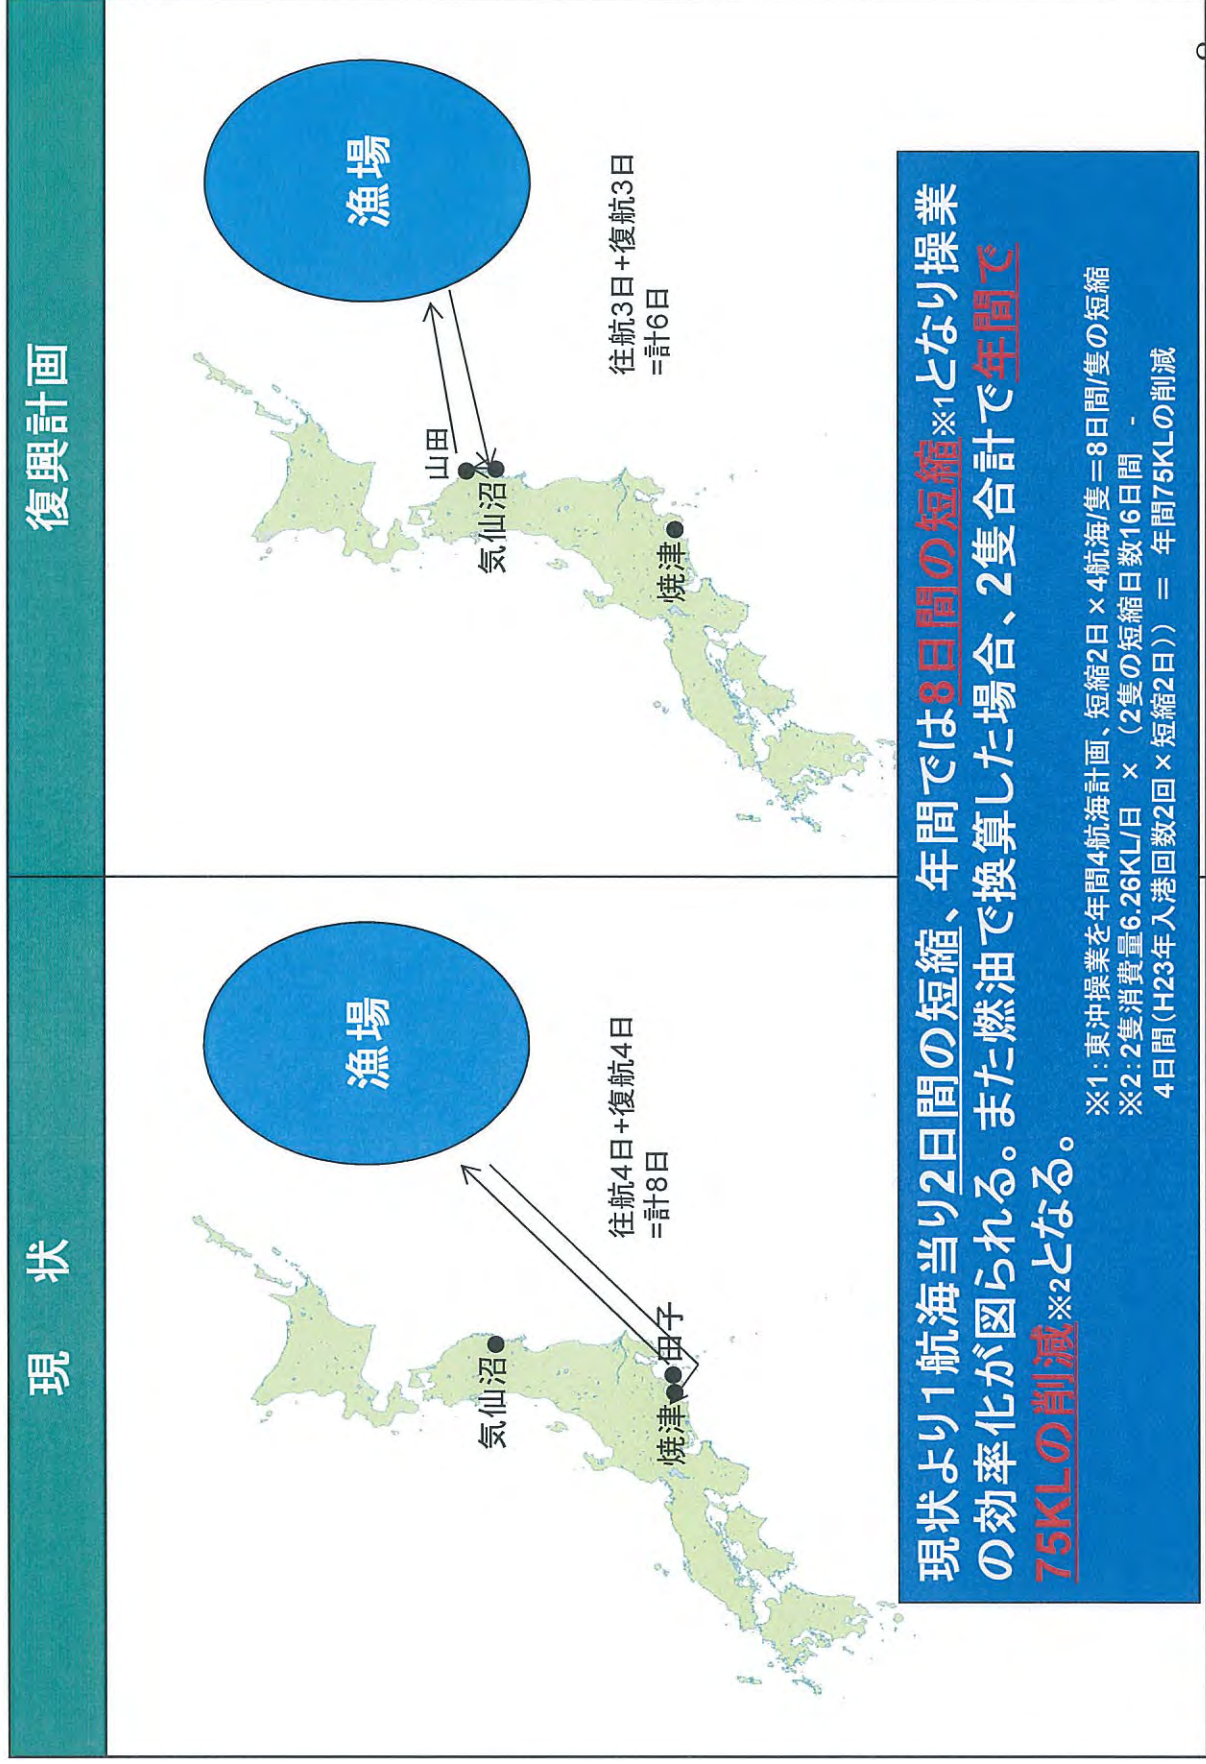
現　状

漁場

気仙沼

焼津

田子

往航4日+復航4日
=計8日

復興計画

漁場

山田

気仙沼

焼津

往航3日+復航3日
=計6日

現状より1航海当り2日間の短縮、年間では8日間の短縮※1となり操業の効率化が図られる。また燃油で換算した場合、2隻合計で年間で75KLの削減※2となる。

※1：東沖操業を年間4航海計画、短縮2日×4航海/隻＝8日間/隻の短縮
※2：2隻消費量6.26KL/日　×　（2隻の短縮日数16日間　－　4日間（H23年入港回数2回×短縮2日））　＝　年間75KLの削減